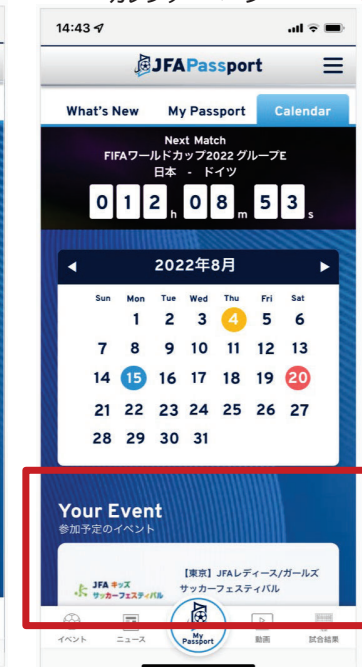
14:43

JFAPassport

What's New My Passport Calendar

Next Match
FIFAワールドカップ2022 グループE
日本 - ドイツ

0 1 2 h 0 8 m 5 3 s

◀ 2022年8月 ▶

| Sun | Mon | Tue | Wed | Thu | Fri | Sat |
|---|---|---|---|---|---|---|
| | 1 | 2 | 3 | 4 | 5 | 6 |
| 7 | 8 | 9 | 10 | 11 | 12 | 13 |
| 14 | 15 | 16 | 17 | 18 | 19 | 20 |
| 21 | 22 | 23 | 24 | 25 | 26 | 27 |
| 28 | 29 | 30 | 31 | | | |

Your Event
参加予定のイベント

JFA キッズ サッカーフェスティバル

【東京】JFAレディース/ガールズ サッカーフェスティバル

イベント ニュース My Passport 動画 試合結果